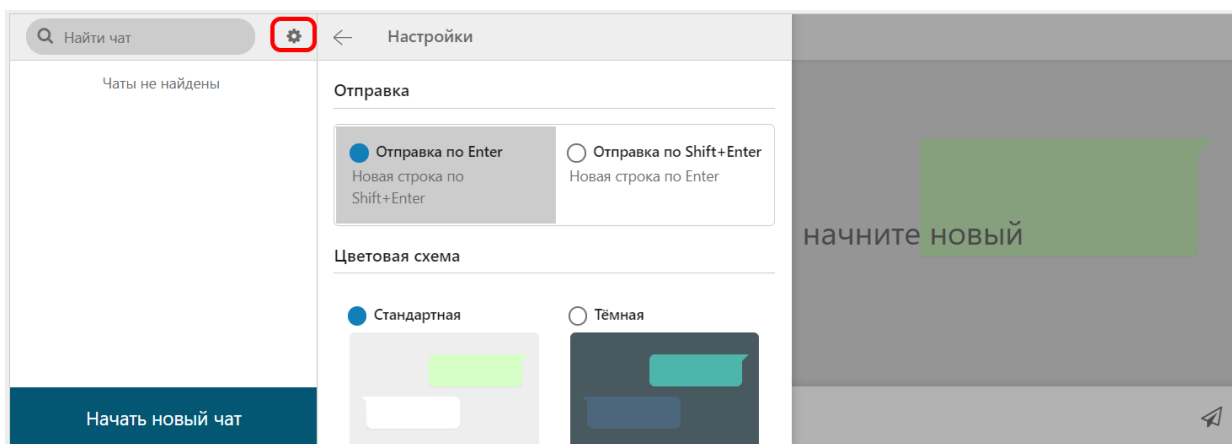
Найти чат

Настройки

Чаты не найдены

Отправка

Отправка по Enter
Новая строка по Shift+Enter

Отправка по Shift+Enter
Новая строка по Enter

Цветовая схема

Стандартная

Тёмная

начните новый

Начать новый чат